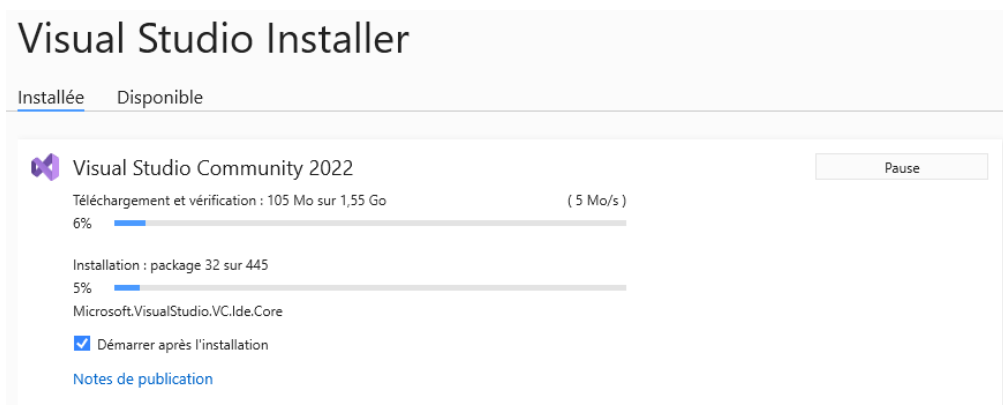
Visual Studio Installer

Installée Disponible

Visual Studio Community 2022

Pause

Téléchargement et vérification : 105 Mo sur 1,55 Go (5 Mo/s)

6%

Installation : package 32 sur 445

5%

Microsoft.VisualStudio.VC.Ide.Core

Démarrer après l'installation

Notes de publication